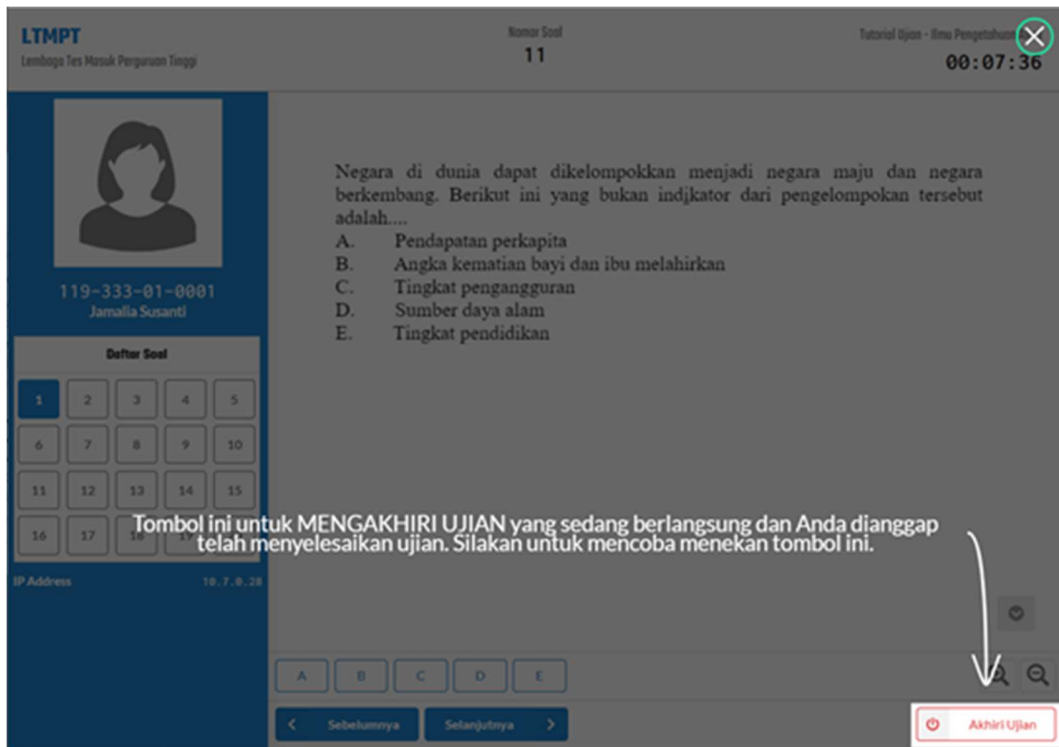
LTMPT
Lembaga Tes Masuk Perguruan Tinggi

Nomor Soal
11

Tutorial Ujian - Ilmu Pengetahuan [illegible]
00:07:36

119-333-01-0001
Jamalia Susanti

Daftar Soal

| 1 | 2 | 3 | 4 | 5 |
|---|---|---|---|---|
| 6 | 7 | 8 | 9 | 10 |
| 11 | 12 | 13 | 14 | 15 |
| 16 | 17 | 18 | 19 | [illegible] |

IP Address 10.7.0.28

Negara di dunia dapat dikelompokkan menjadi negara maju dan negara berkembang. Berikut ini yang bukan indjkator dari pengelompokan tersebut adalah....
A. Pendapatan perkapita
B. Angka kematian bayi dan ibu melahirkan
C. Tingkat pengangguran
D. Sumber daya alam
E. Tingkat pendidikan

Tombol ini untuk MENGAKHIRI UJIAN yang sedang berlangsung dan Anda dianggap telah menyelesaikan ujian. Silakan untuk mencoba menekan tombol ini.

A B C D E

Sebelumnya
Selanjutnya

Akhiri Ujian